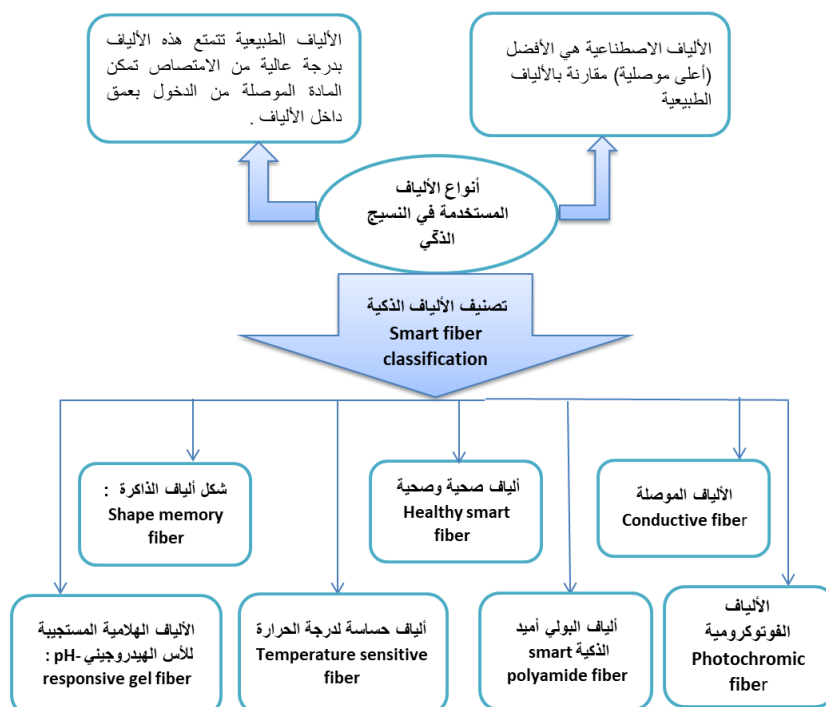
الألياف الاصطناعية هي الأفضل (أعلى موصلية) مقارنة بالألياف الطبيعية

الألياف الطبيعية تتمتع هذه الألياف بدرجة عالية من الامتصاص تمكن المادة الموصلة من الدخول بعمق داخل الألياف.

أنواع الألياف المستخدمة في النسيج الذكّي

تصنيف الألياف الذكية
Smart fiber classification

الألياف الموصلة
Conductive fiber

ألياف صحية وصحية
Healthy smart fiber

شكل ألياف الذاكرة :
Shape memory fiber

الألياف الفوتوكرومية
Photochromic fiber

ألياف البولي أميد الذكية
smart polyamide fiber

ألياف حساسة لدرجة الحرارة
Temperature sensitive fiber

الألياف الهلامية المستجيبة للأس الهيدروجيني -pH : responsive gel fiber